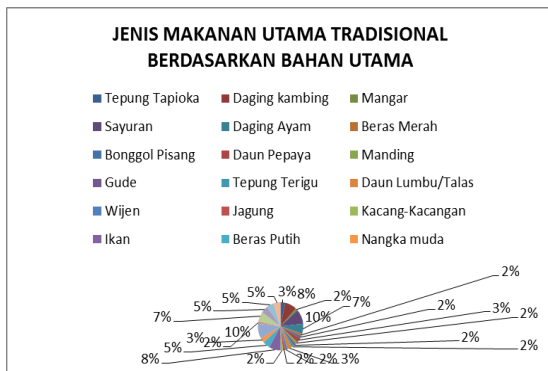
JENIS MAKANAN UTAMA TRADISIONAL BERDASARKAN BAHAN UTAMA

Tepung Tapioka
Daging kambing
Mangar
Sayuran
Daging Ayam
Beras Merah
Bonggol Pisang
Daun Pepaya
Manding
Gude
Tepung Terigu
Daun Lumbu/Talas
Wijen
Jagung
Kacang-Kacangan
Ikan
Beras Putih
Nangka muda

2%
5% 5% 3% 8% 2% 7%
5%
2%
3%
2%
7%
10%
2%
3%
10%
2%
5%
2%
2%
8%
2% 2% 2% 3%